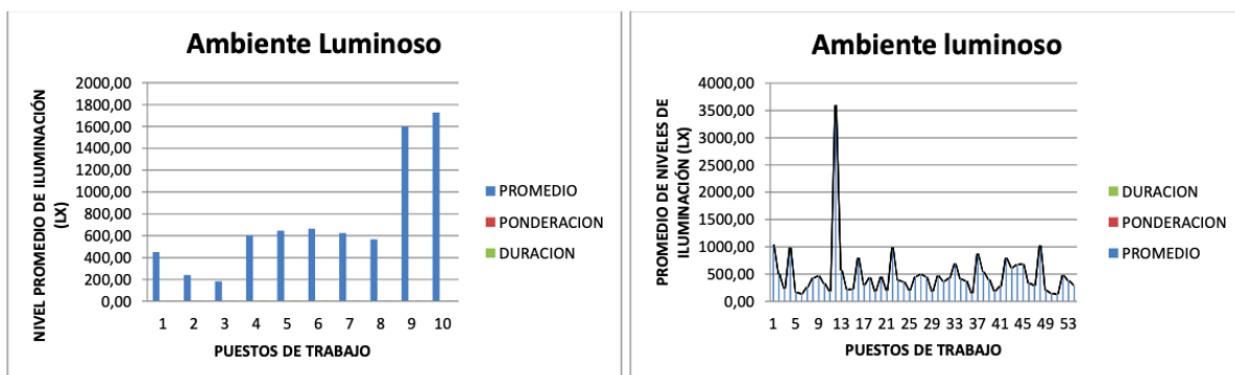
Ambiente Luminoso

NIVEL PROMEDIO DE ILUMINACIÓN (LX)

2000,00
1800,00
1600,00
1400,00
1200,00
1000,00
800,00
600,00
400,00
200,00
0,00

1 2 3 4 5 6 7 8 9 10

PUESTOS DE TRABAJO

PROMEDIO
PONDERACION
DURACION

Ambiente luminoso

PROMEDIO DE NIVELES DE ILUMINACIÓN (LX)

4000,00
3500,00
3000,00
2500,00
2000,00
1500,00
1000,00
500,00
0,00

1 5 9 13 17 21 25 29 33 37 41 45 49 53

PUESTOS DE TRABAJO

DURACION
PONDERACION
PROMEDIO